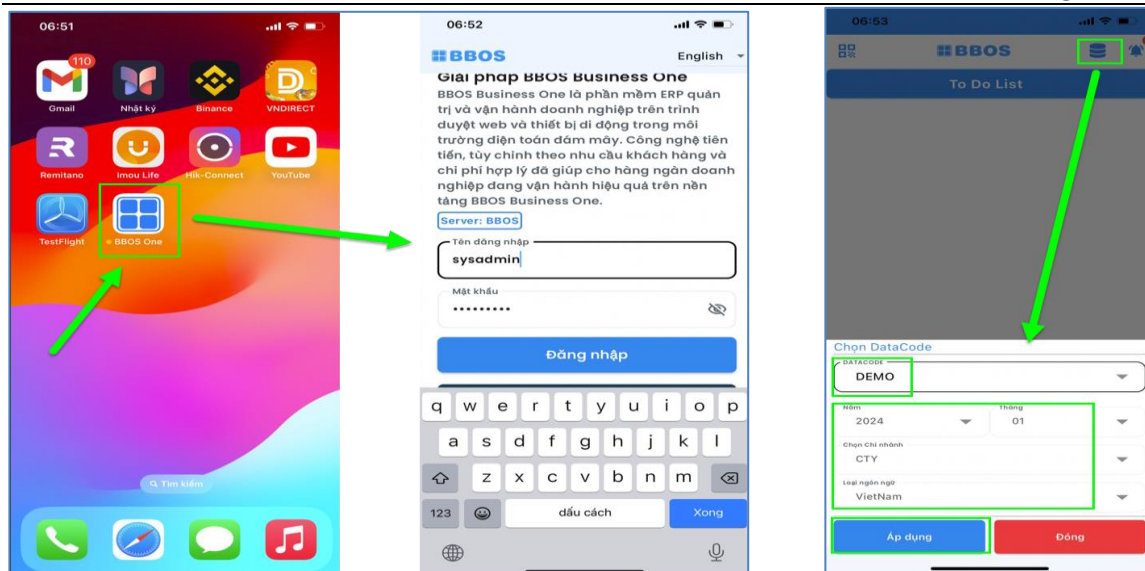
06:51

110

Gmail

Nhật ký

Binance

VNDIRECT

Remitano

Imou Life

Hik-Connect

YouTube

TestFlight

BBOS One

Tìm kiếm

06:52

BBOS

English

Giải pháp BBOS Business One

BBOS Business One là phần mềm ERP quản trị và vận hành doanh nghiệp trên trình duyệt web và thiết bị di động trong môi trường điện toán đám mây. Công nghệ tiên tiến, tùy chỉnh theo nhu cầu khách hàng và chi phí hợp lý đã giúp cho hàng ngàn doanh nghiệp đang vận hành hiệu quả trên nền tảng BBOS Business One.

Server: BBOS

Tên đăng nhập

sysadmin

Mật khẩu

•••••••••

Đăng nhập

q w e r t y u i o p

a s d f g h j k l

z x c v b n m

123

dấu cách

Xong

06:53

BBOS

To Do List

Chọn DataCode

DATACODE

DEMO

Năm

2024

Tháng

01

Chọn Chi nhánh

CTY

Loại ngôn ngữ

VietNam

Áp dụng

Đóng